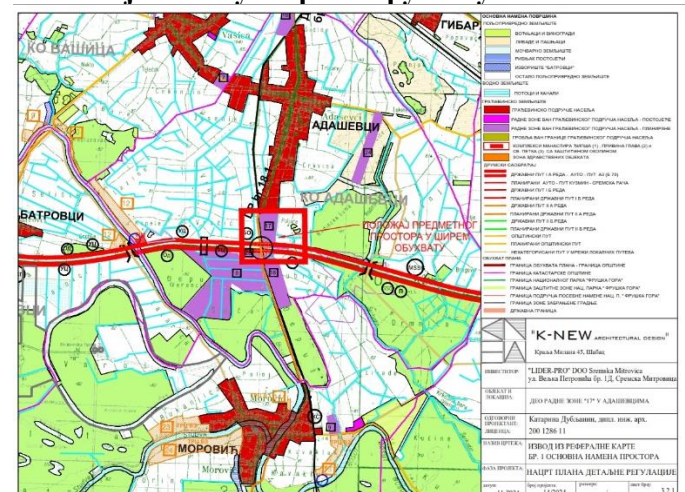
КО ВАШИЦА
ГИБАР
АДАШЕВЦИ
КО АДАШЕВЦИ
БАТРОВЦИ
ПОЛОЖАЈ ПРЕДМЕТНОГ ПРОСТОРА У ШИРЕМ ОБУХВАТУ
МОРОВИЋ

ОСНОВНА НАМЕНА ПОВРШИНА
ПОЉОПРИВРЕДНО ЗЕМЉИШТЕ
ВОЋЊАЦИ И ВИНОГРАДИ
ЛИВАДЕ И ПАШЊАЦИ
МОЧВАРНО ЗЕМЉИШТЕ
РИБЊАК ПОСТОЈЕЋИ
ИЗВОРИШТЕ "БАТРОВЦИ"
ОСТАЛО ПОЉОПРИВРЕДНО ЗЕМЉИШТЕ
ВОДНО ЗЕМЉИШТЕ
ПОТОЦИ И КАНАЛИ
ГРАЂЕВИНСКО ЗЕМЉИШТЕ
ГРАЂЕВИНСКО ПОДРУЧЈЕ НАСЕЉА
РАДНЕ ЗОНЕ ВАН ГРАЂЕВИНСКОГ ПОДРУЧЈА НАСЕЉА - ПОСТОЈЕЋЕ
РАДНЕ ЗОНЕ ВАН ГРАЂЕВИНСКОГ ПОДРУЧЈА НАСЕЉА - ПЛАНИРАНЕ
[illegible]
ДРУМСКИ САОБРАЋАЈ
ДРЖАВНИ ПУТ I А РЕДА - АУТО - ПУТ А3 (Е-70)
ПЛАНИРАНИ АУТО - ПУТ КУЗМИН - СРЕМСКА РАЧА
ДРЖАВНИ ПУТ I Б РЕДА
ПЛАНИРАНИ ДРЖАВНИ ПУТ I Б РЕДА
ДРЖАВНИ ПУТ II А РЕДА
ПЛАНИРАНИ ДРЖАВНИ ПУТ II А РЕДА
ДРЖАВНИ ПУТ II Б РЕДА
ОПШТИНСКИ ПУТ
ПЛАНИРАНИ ОПШТИНСКИ ПУТ
НЕКАТЕГОРИСАНИ ПУТ У МРЕЖИ ЛОКАЛНИХ ПУТЕВА
ОБУХВАТ ПЛАНА
ГРАНИЦА ОБУХВАТА ПЛАНА - ГРАНИЦА ОПШТИНЕ
ГРАНИЦА КАТАСТАРСКЕ ОПШТИНЕ
ГРАНИЦА НАЦИОНАЛНОГ ПАРКА "ФРУШКА ГОРА"
ГРАНИЦА ЗАШТИТНЕ ЗОНЕ НАЦ. ПАРКА "ФРУШКА ГОРА"
ГРАНИЦА ПОДРУЧЈА ПОСЕБНЕ НАМЕНЕ НАЦ. П. "ФРУШКА ГОРА"
ГРАНИЦЕ ЗОНЕ ЗАБРАЊЕНЕ ГРАДЊЕ
ДРЖАВНА ГРАНИЦА

"K-NEW ARCHITECTURAL DESIGN"
Краља Милана 45, Шабац
ИНВЕСТИТОР: "LIDER-PRO" DOO Sremska Mitrovica ул. Велика Петровића бр. 1Д, Сремска Митровица
ОБЈЕКАТ И ЛОКАЦИЈА: ДЕО РАДНЕ ЗОНЕ "17" У АДАШЕВЦИМА
ОДГОВОРНИ УРБАНИСТА: Катарина Дубљанин, дипл. инж. арх. 200 1286 11
НАЗИВ ЦРТЕЖА: ИЗВОД ИЗ РЕФЕРАЛНЕ КАРТЕ БР. 1 ОСНОВНА НАМЕНА ПРОСТОРА
ФАЗА: НАЦРТ ПЛАНА ДЕТАЉНЕ РЕГУЛАЦИЈЕ
3.7.1